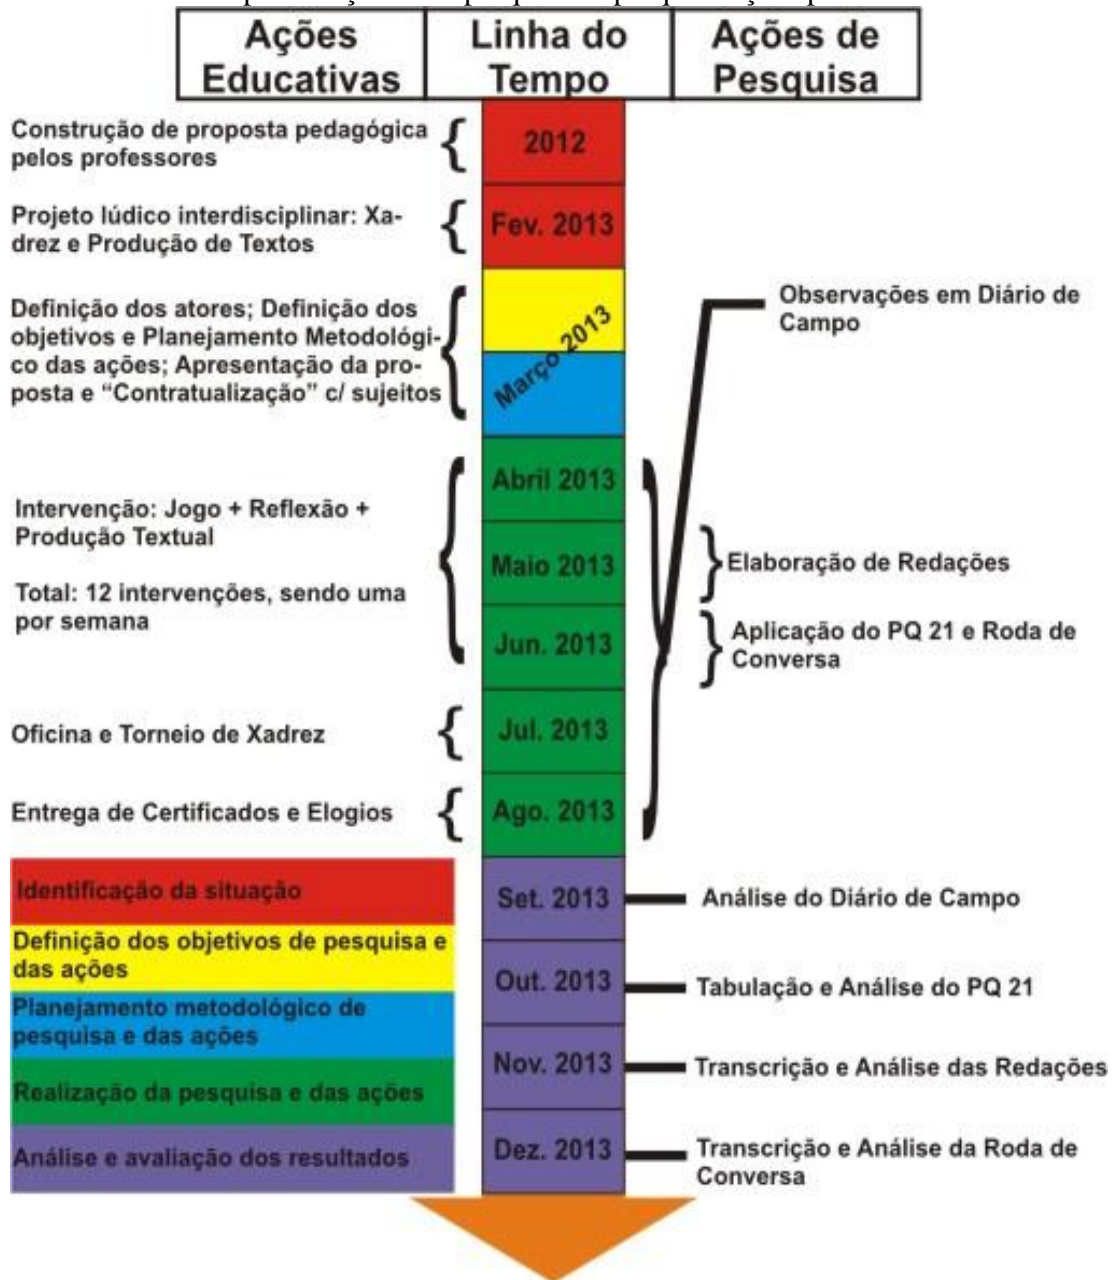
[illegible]

| Ações Educativas | Linha do Tempo | Ações de Pesquisa |
|---|---|---|

Construção de proposta pedagógica pelos professores

2012

Projeto lúdico interdisciplinar: Xadrez e Produção de Textos

Fev. 2013

Definição dos atores; Definição dos objetivos e Planejamento Metodológico das ações; Apresentação da proposta e "Contratualização" c/ sujeitos

Março 2013

Observações em Diário de Campo

Intervenção: Jogo + Reflexão + Produção Textual

Total: 12 intervenções, sendo uma por semana

Abril 2013

Maio 2013

Elaboração de Redações

Jun. 2013

Aplicação do PQ 21 e Roda de Conversa

Oficina e Torneio de Xadrez

Jul. 2013

Entrega de Certificados e Elogios

Ago. 2013

Identificação da situação

Definição dos objetivos de pesquisa e das ações

Planejamento metodológico de pesquisa e das ações

Realização da pesquisa e das ações

Análise e avaliação dos resultados

Set. 2013

Análise do Diário de Campo

Out. 2013

Tabulação e Análise do PQ 21

Nov. 2013

Transcrição e Análise das Redações

Dez. 2013

Transcrição e Análise da Roda de Conversa